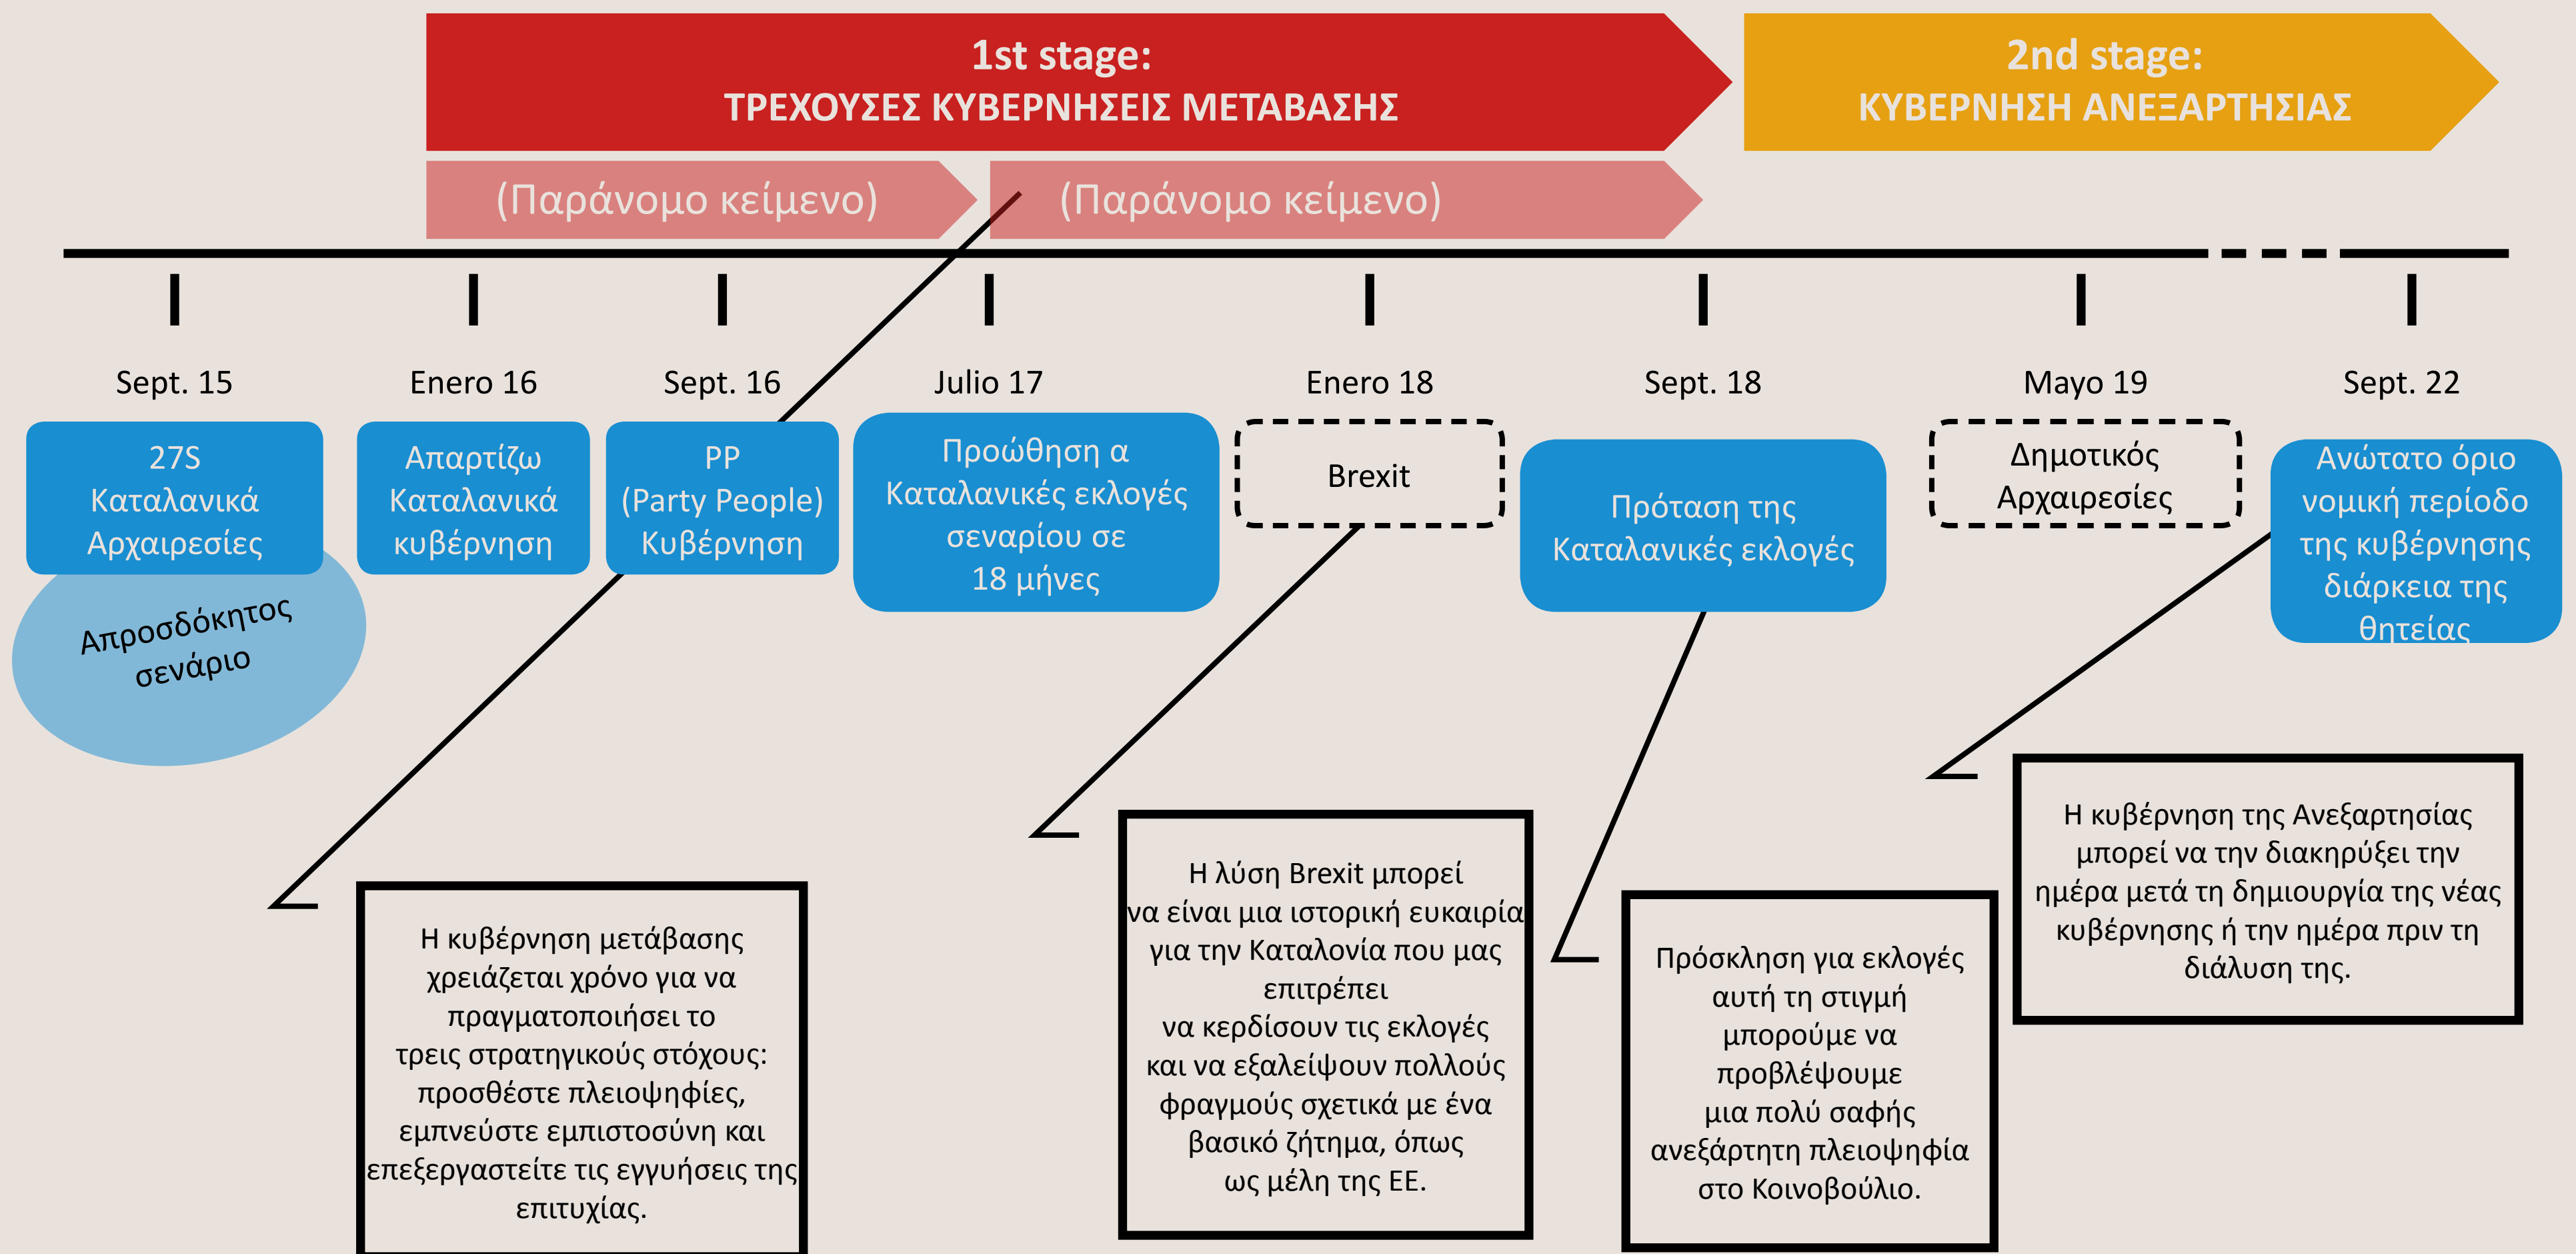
1st stage:
ΤΡΕΧΟΥΣΕΣ ΚΥΒΕΡΝΗΣΕΙΣ ΜΕΤΑΒΑΣΗΣ

2nd stage:
ΚΥΒΕΡΝΗΣΗ ΑΝΕΞΑΡΤΗΣΙΑΣ

(Παράνομο κείμενο)

(Παράνομο κείμενο)

Sept. 15

Enero 16

Sept. 16

Julio 17

Enero 18

Sept. 18

Mayo 19

Sept. 22

27S Καταλανικά Αρχαιρεσίες

Απαρτίζω Καταλανικά κυβέρνηση

PP (Party People) Κυβέρνηση

Προώθηση α Καταλανικές εκλογές σεναρίου σε 18 μήνες

Brexit

Πρόταση της Καταλανικές εκλογές

Δημοτικός Αρχαιρεσίες

Ανώτατο όριο νομική περίοδο της κυβέρνησης διάρκεια της θητείας

Απροσδόκητος σενάριο

Η κυβέρνηση μετάβασης χρειάζεται χρόνο για να πραγματοποιήσει το τρεις στρατηγικούς στόχους: προσθέστε πλειοψηφίες, εμπνεύστε εμπιστοσύνη και επεξεργαστείτε τις εγγυήσεις της επιτυχίας.

Η λύση Brexit μπορεί να είναι μια ιστορική ευκαιρία για την Καταλονία που μας επιτρέπει να κερδίσουν τις εκλογές και να εξαλείψουν πολλούς φραγμούς σχετικά με ένα βασικό ζήτημα, όπως ως μέλη της ΕΕ.

Πρόσκληση για εκλογές αυτή τη στιγμή μπορούμε να προβλέψουμε μια πολύ σαφής ανεξάρτητη πλειοψηφία στο Κοινοβούλιο.

Η κυβέρνηση της Ανεξαρτησίας μπορεί να την διακηρύξει την ημέρα μετά τη δημιουργία της νέας κυβέρνησης ή την ημέρα πριν τη διάλυση της.